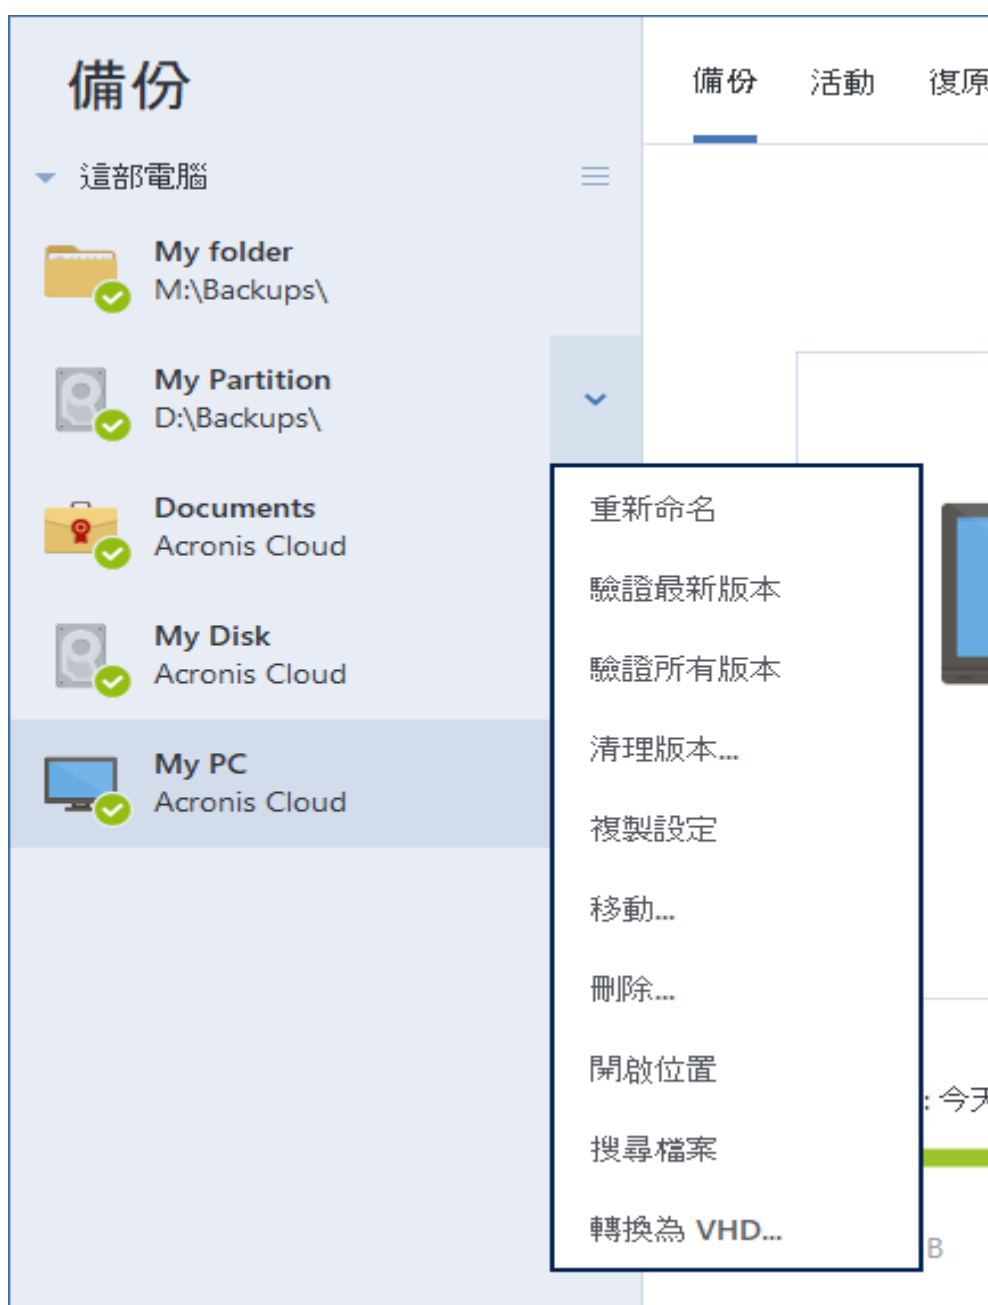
備份

這部電腦

My folder
M:\Backups\

My Partition
D:\Backups\

Documents
Acronis Cloud

My Disk
Acronis Cloud

My PC
Acronis Cloud

備份 活動 復原

重新命名
驗證最新版本
驗證所有版本
清理版本...
複製設定
移動...
刪除...
開啟位置
搜尋檔案
轉換為 VHD...

: 今天

B